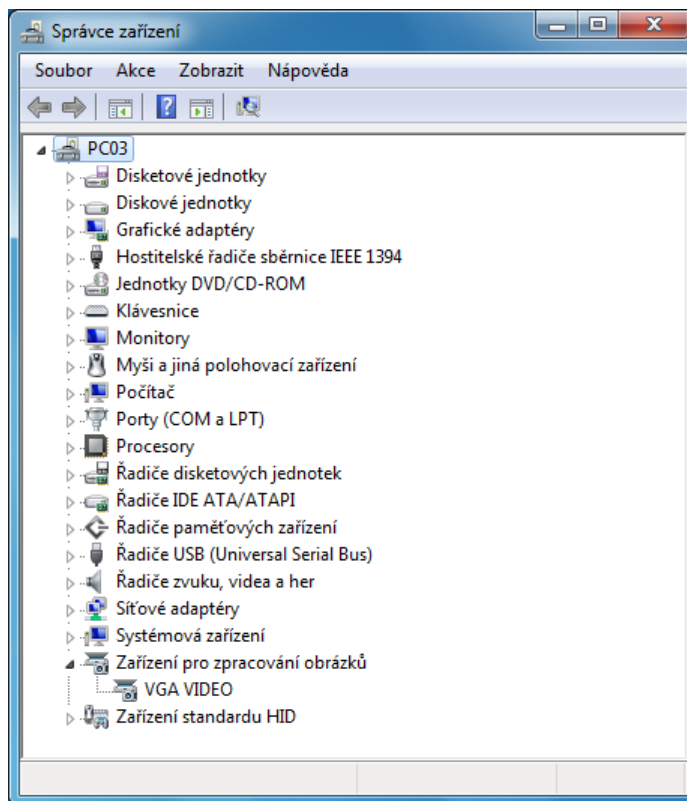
Správce zařízení

Soubor Akce Zobrazit Nápověda

PC03
Disketové jednotky
Diskové jednotky
Grafické adaptéry
Hostitelské řadiče sběrnice IEEE 1394
Jednotky DVD/CD-ROM
Klávesnice
Monitory
Myši a jiná polohovací zařízení
Počítač
Porty (COM a LPT)
Procesory
Řadiče disketových jednotek
Řadiče IDE ATA/ATAPI
Řadiče paměťových zařízení
Řadiče USB (Universal Serial Bus)
Řadiče zvuku, videa a her
Síťové adaptéry
Systémová zařízení
Zařízení pro zpracování obrázků
VGA VIDEO
Zařízení standardu HID